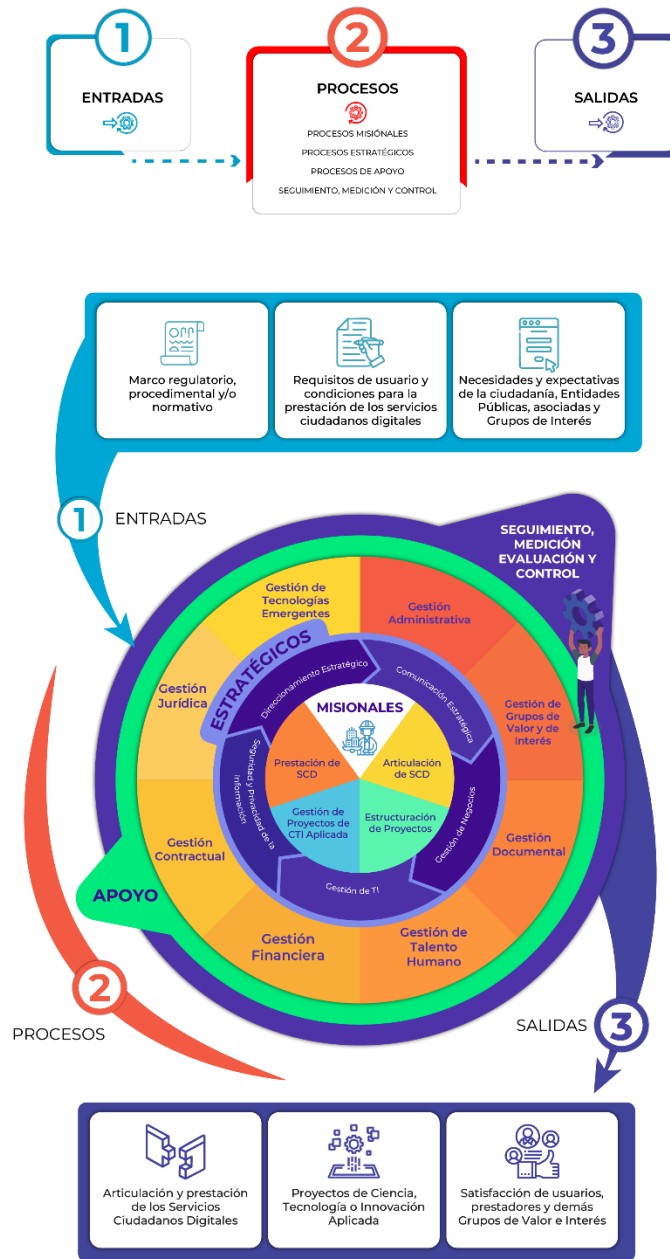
1
ENTRADAS

2
PROCESOS
PROCESOS MISIÓNALES
PROCESOS ESTRATÉGICOS
PROCESOS DE APOYO
SEGUIMIENTO, MEDICIÓN Y CONTROL

3
SALIDAS

Marco regulatorio, procedimental y/o normativo

Requisitos de usuario y condiciones para la prestación de los servicios ciudadanos digitales

Necesidades y expectativas de la ciudadanía, Entidades Públicas, asociadas y Grupos de Interés

1 ENTRADAS

SEGUIMIENTO, MEDICIÓN EVALUACIÓN Y CONTROL

Gestión de Tecnologías Emergentes
Gestión Administrativa
Gestión Jurídica
Gestión de Grupos de Valor y de Interés
Gestión Contractual
Gestión Documental
Gestión Financiera
Gestión de Talento Humano
APOYO

ESTRATÉGICOS
Direccionamiento Estratégico
Comunicación Estratégica
Seguridad y Privacidad de la Información
Gestión de Negocios
Gestión de TI

MISIONALES
Prestación de SCD
Articulación de SCD
Gestión de Proyectos de CTI Aplicada
Estructuración de Proyectos

2
PROCESOS

SALIDAS 3

Articulación y prestación de los Servicios Ciudadanos Digitales

Proyectos de Ciencia, Tecnología o Innovación Aplicada

Satisfacción de usuarios, prestadores y demás Grupos de Valor e Interés